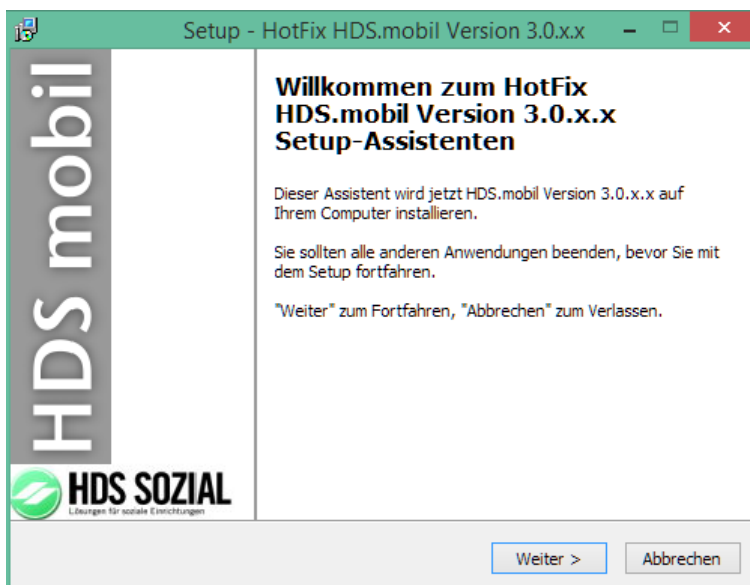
Setup - HotFix HDS.mobil Version 3.0.x.x

HDS mobil

HDS SOZIAL
Lösungen für soziale Einrichtungen

Willkommen zum HotFix HDS.mobil Version 3.0.x.x Setup-Assistenten

Dieser Assistent wird jetzt HDS.mobil Version 3.0.x.x auf Ihrem Computer installieren.

Sie sollten alle anderen Anwendungen beenden, bevor Sie mit dem Setup fortfahren.

"Weiter" zum Fortfahren, "Abbrechen" zum Verlassen.

Weiter >

Abbrechen